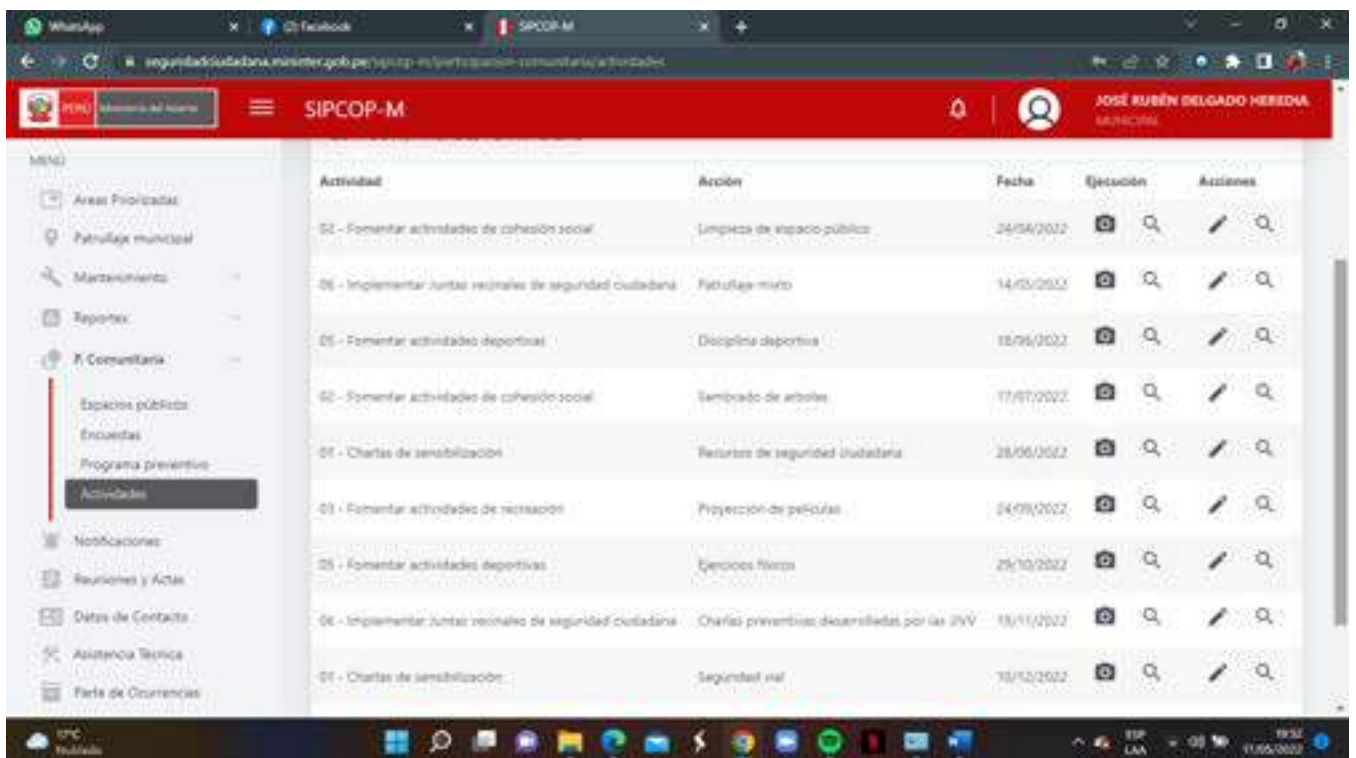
WhatsApp
(2) Facebook
SIPCOP-M
seguridadciudadana.mininter.gob.pe/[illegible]

PERÚ Ministerio del Interior
SIPCOP-M
JOSÉ RUBÉN DELGADO HEREDIA
MUNICIPAL

MENU
Areas Priorizadas
Patrullaje municipal
Mantenimiento
Reportes
P. Comunitaria
Espacios públicos
Encuestas
Programa preventivo
Actividades
Notificaciones
Reuniones y Actas
Datos de Contacto
Asistencia Técnica
Parte de Ocurrencias

| Actividad | Acción | Fecha | Ejecución | Acciones |
|---|---|---|---|---|
| 02 - Fomentar actividades de cohesión social | Limpieza de espacio público | 24/04/2022 | | |
| 06 - Implementar Juntas vecinales de seguridad ciudadana | Patrullaje mixto | 14/05/2022 | | |
| 05 - Fomentar actividades deportivas | Disciplina deportiva | 18/06/2022 | | |
| 02 - Fomentar actividades de cohesión social | Sembrado de arboles | 17/07/2022 | | |
| 01 - Charlas de sensibilización | Recursos de seguridad ciudadana | 28/08/2022 | | |
| 03 - Fomentar actividades de recreación | Proyección de películas | 24/09/2022 | | |
| 05 - Fomentar actividades deportivas | Ejercicios físicos | 29/10/2022 | | |
| 06 - Implementar Juntas vecinales de seguridad ciudadana | Charlas preventivas desarrolladas por las JJVV | 19/11/2022 | | |
| 01 - Charlas de sensibilización | Seguridad vial | 10/12/2022 | | |

17°C
Nublado
ESP
LAA
19:32
11/05/2022